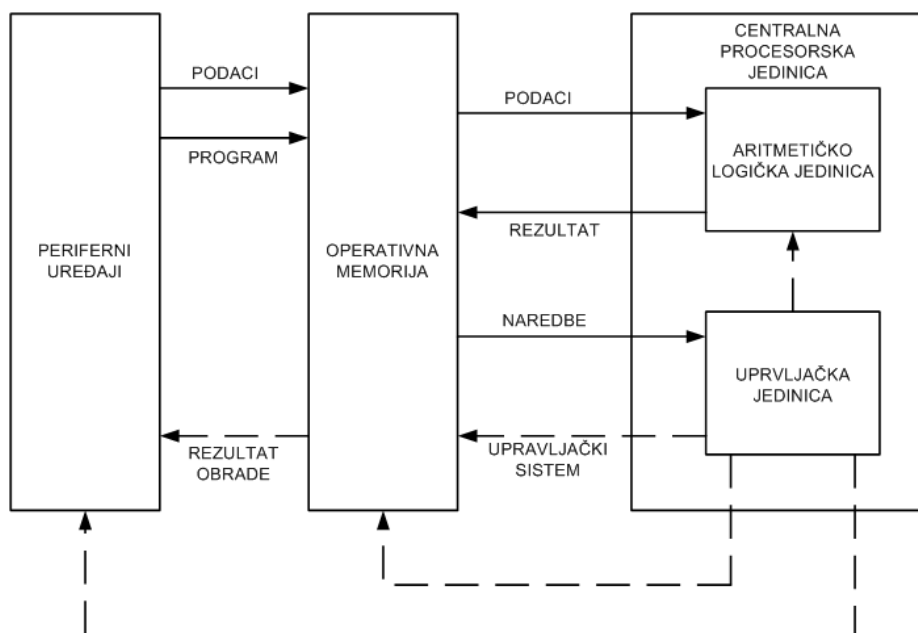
PERIFERNI UREĐAJI

PODACI

PROGRAM

REZULTAT OBRADE

OPERATIVNA MEMORIJA

PODACI

REZULTAT

NAREDBE

UPRAVLJAČKI SISTEM

CENTRALNA PROCESORSKA JEDINICA

ARITMETIČKO LOGIČKA JEDINICA

UPRVLJAČKA JEDINICA